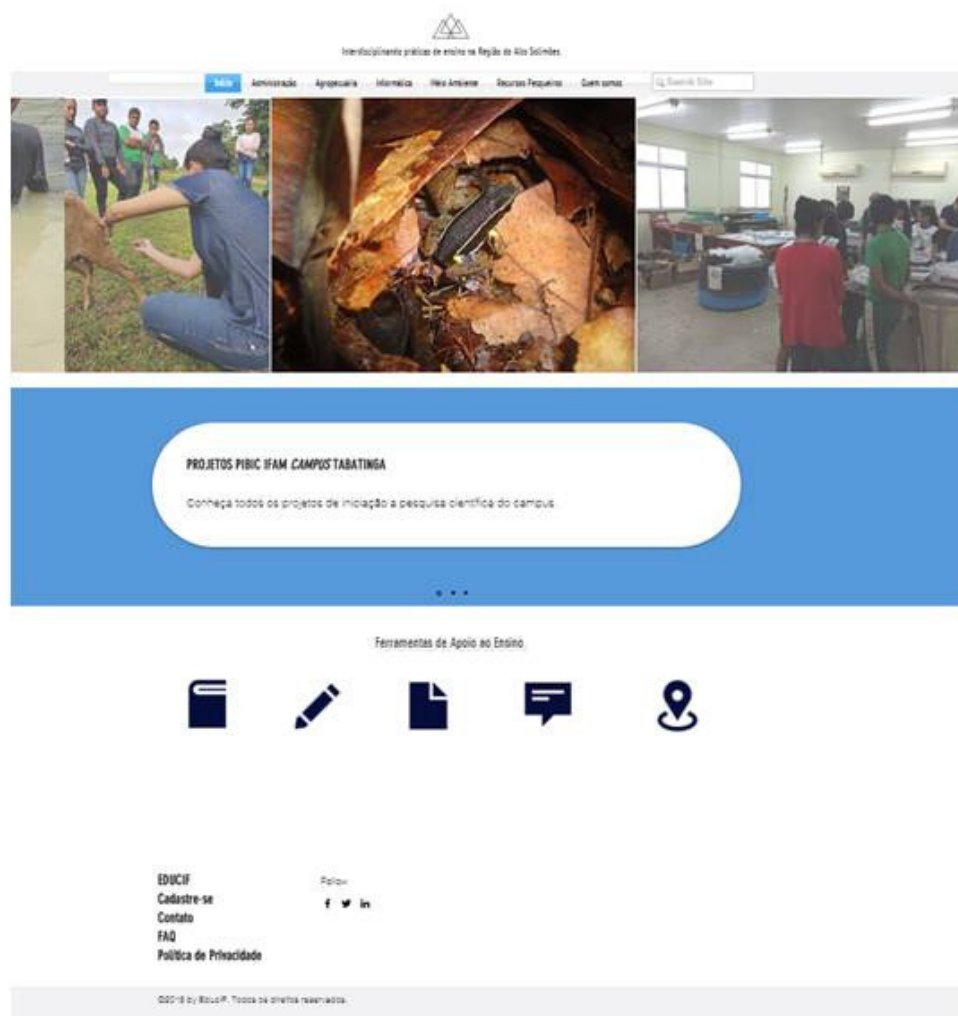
Interdisciplinando práticas de ensino na Região do Alto Solimões

Início Administração Agropecuária Informática Meio Ambiente Recursos Pesqueiros Quem somos

Search Site

PROJETOS PIBIC IFAM *CAMPUS* TABATINGA

Conheça todos os projetos de iniciação a pesquisa científica do campus.

Ferramentas de Apoio ao Ensino

EDUCIF
Cadastre-se
Contato
FAQ
Política de Privacidade

Follow

©2018 by EducIF. Todos os direitos reservados.